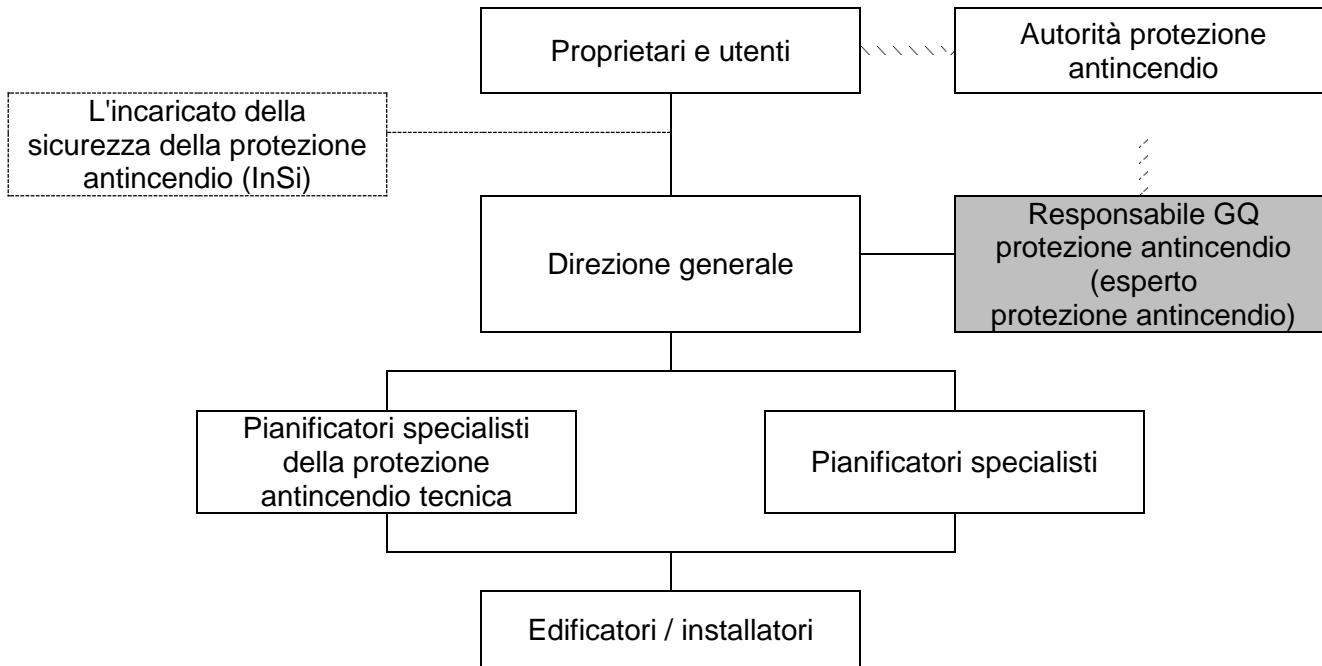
Proprietari e utenti

Autorità protezione antincendio

L'incaricato della sicurezza della protezione antincendio (InSi)

Direzione generale

Responsabile GQ protezione antincendio (esperto protezione antincendio)

Pianificatori specialisti della protezione antincendio tecnica

Pianificatori specialisti

Edificatori / installatori